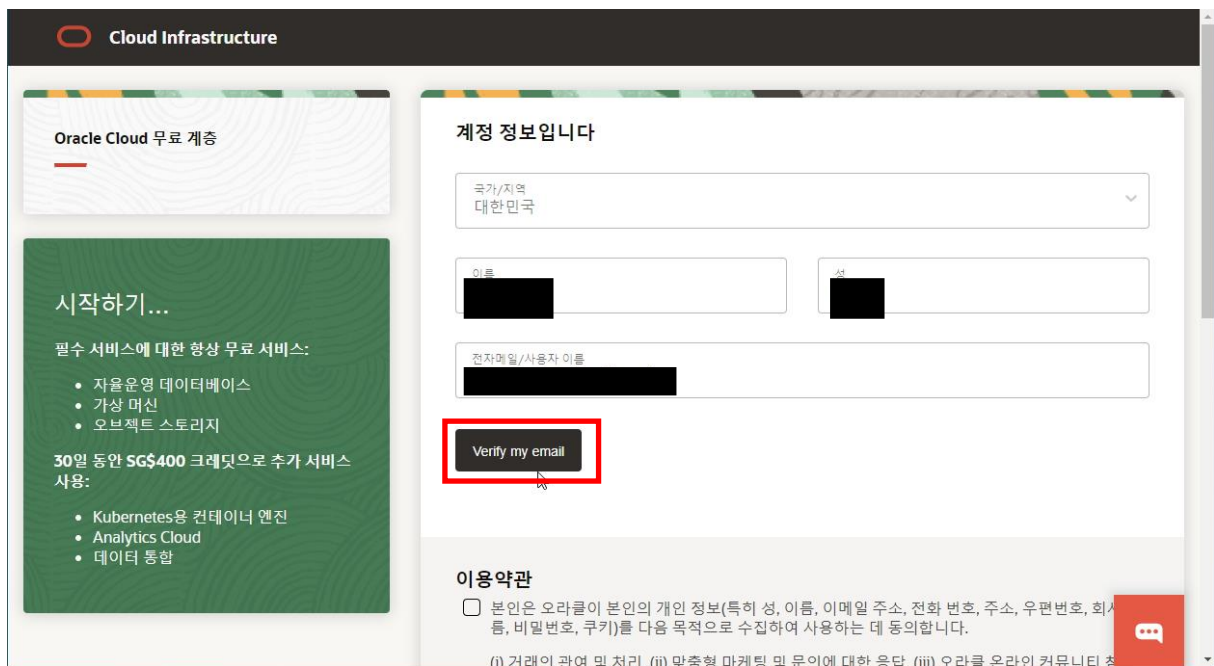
Cloud Infrastructure

Oracle Cloud 무료 계층

시작하기...

필수 서비스에 대한 항상 무료 서비스:

- 자율운영 데이터베이스
- 가상 머신
- 오브젝트 스토리지

30일 동안 SG$400 크레딧으로 추가 서비스 사용:

- Kubernetes용 컨테이너 엔진
- Analytics Cloud
- 데이터 통합

계정 정보입니다

국가/지역
대한민국

이름

성

전자메일/사용자 이름

Verify my email

이용약관

본인은 오라클이 본인의 개인 정보(특히 성, 이름, 이메일 주소, 전화 번호, 주소, 우편번호, 회사 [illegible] 름, 비밀번호, 쿠키)를 다음 목적으로 수집하여 사용하는 데 동의합니다.

(i) 거래의 관여 및 처리, (ii) 맞춤형 마케팅 및 문의에 대한 응답, (iii) 오라클 온라인 커뮤니티 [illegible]